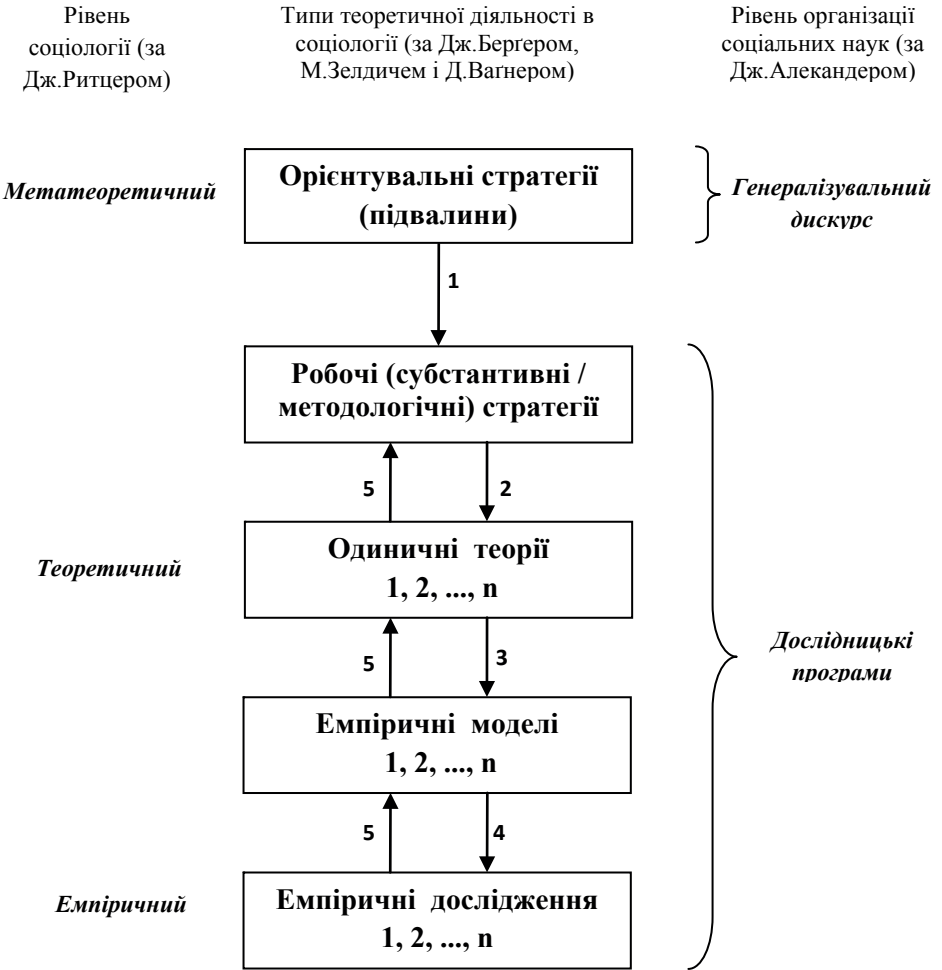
Рівень соціології (за Дж.Ритцером)

Типи теоретичної діяльності в соціології (за Дж.Берґером, М.Зелдичем і Д.Ваґнером)

Рівень організаці соціальних наук (за Дж.Алекандером)

Метатеоретичний

Орієнтувальні стратегії (підвалини)

Генералізувальний дискурс

1

Робочі (субстантивні / методологічні) стратегії

5

2

Теоретичний

Одиничні теорії 1, 2, ..., n

5

3

Дослідницькі програми

Емпіричні моделі 1, 2, ..., n

5

4

Емпіричний

Емпіричні дослідження 1, 2, ..., n